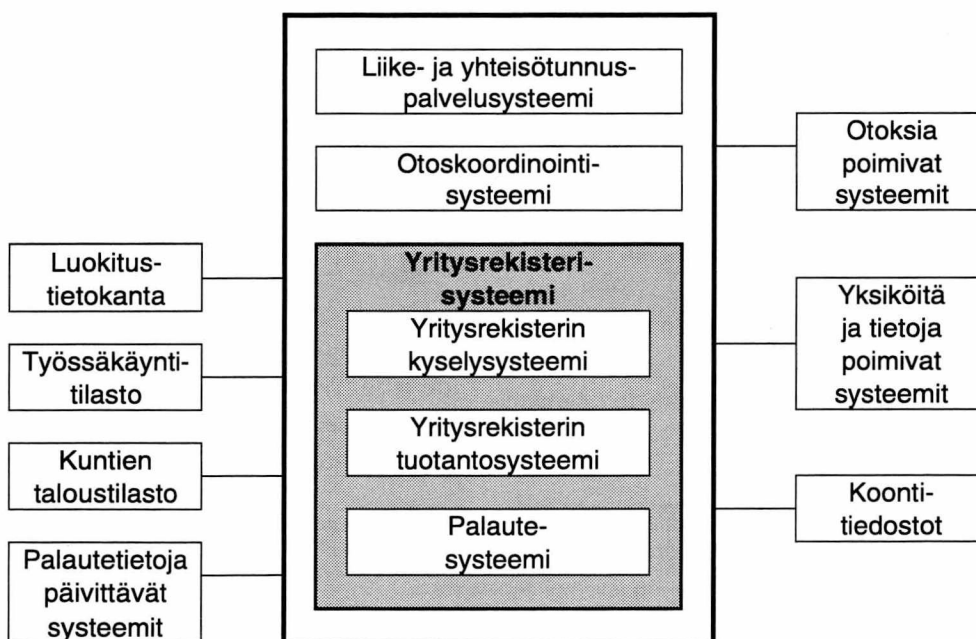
Liike- ja yhteisötunnuspalvelusysteemi

Otoskoordinointisysteemi

Yritysrekisterisysteemi

Yritysrekisterin kyselysysteemi

Yritysrekisterin tuotantosysteemi

Palautesysteemi

Luokitustietokanta

Työssäkäyntitilasto

Kuntien taloustilasto

Palautetietoja päivittävät systeemit

Otoksia poimivat systeemit

Yksiköitä ja tietoja poimivat systeemit

Koontitiedostot